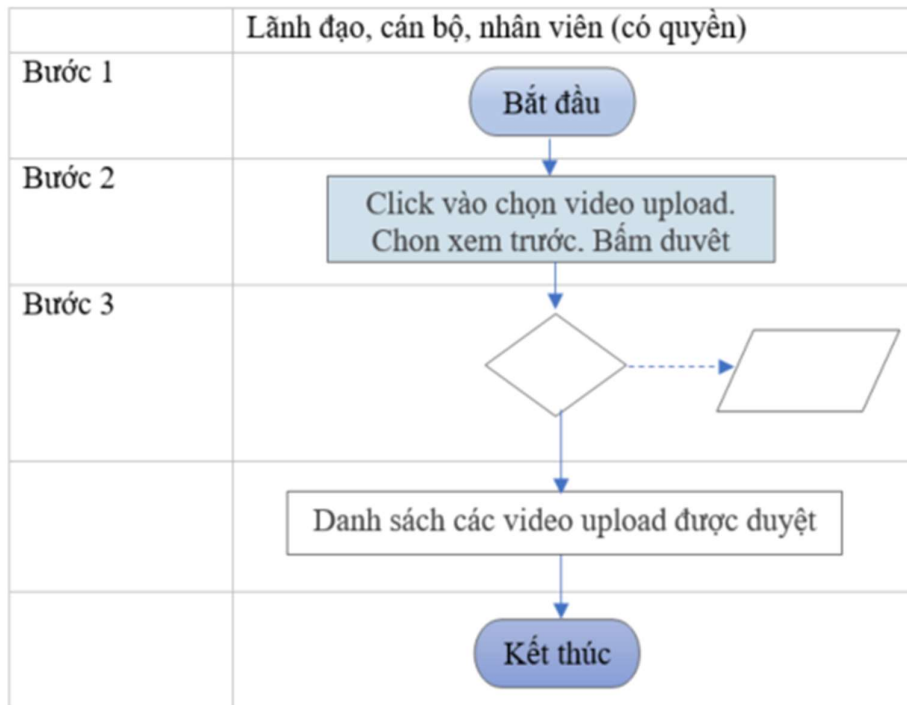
| | Lãnh đạo, cán bộ, nhân viên (có quyền) |
|---|---|
| Bước 1 | Bắt đầu |
| Bước 2 | Click vào chọn video upload. Chon xem trước. Bấm duyêt |
| Bước 3 | |
| | Danh sách các video upload được duyệt |
| | Kết thúc |